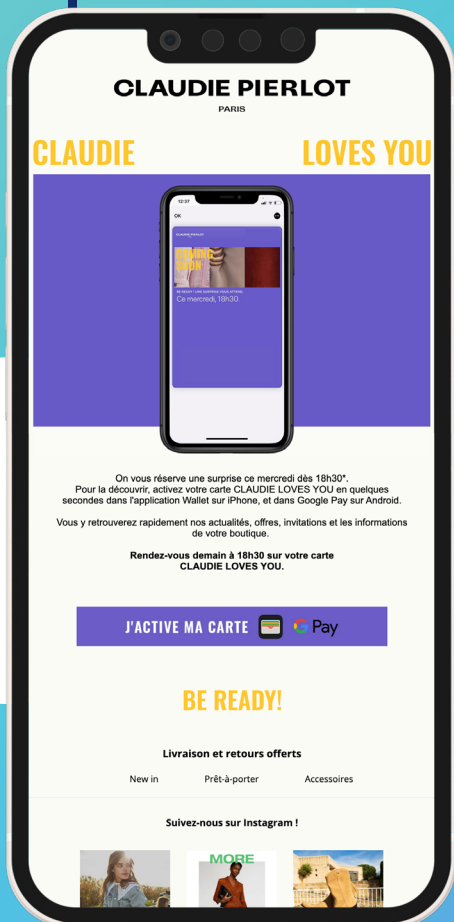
CLAUDIE PIERLOT
PARIS

CLAUDIE LOVES YOU

12:37
OK
CLAUDIE PIERLOT
COMING SOON
Ce mercredi, 18h30.

On vous réserve une surprise ce mercredi dès 18h30*. Pour la découvrir, activez votre carte CLAUDIE LOVES YOU en quelques secondes dans l'application Wallet sur iPhone, et dans Google Pay sur Android.

Vous y retrouverez rapidement nos actualités, offres, invitations et les informations de votre boutique.

Rendez-vous demain à 18h30 sur votre carte CLAUDIE LOVES YOU.

J'ACTIVE MA CARTE G Pay

BE READY!

Livraison et retours offerts

New in Prêt-à-porter Accessoires

Suivez-nous sur Instagram !

MORE